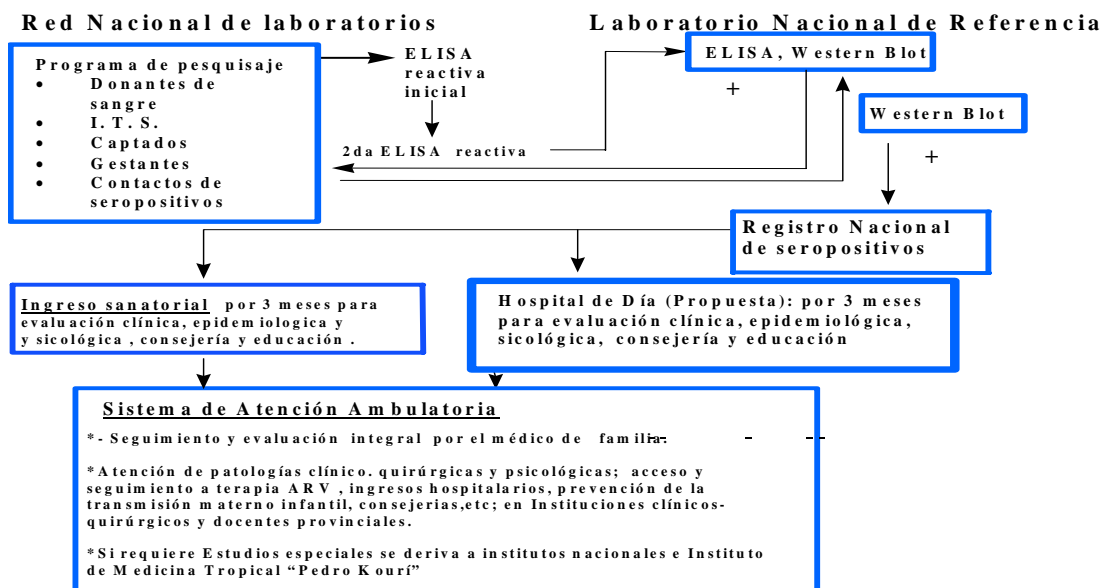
Red Nacional de laboratorios

Laboratorio Nacional de Referencia

Programa de pesquisaje
• Donantes de sangre
• I. T. S.
• Captados
• Gestantes
• Contactos de seropositivos

ELISA reactiva inicial

2da ELISA reactiva

ELISA, Western Blot

+

Western Blot

+

Registro Nacional de seropositivos

Ingreso sanatorial por 3 meses para evaluación clínica, epidemiologica y y sicológica , consejería y educación .

Hospital de Día (Propuesta): por 3 meses para evaluación clínica, epidemiológica, sicológica, consejería y educación

Sistema de Atención Ambulatoria

*- Seguimiento y evaluación integral por el médico de familia.

*Atención de patologías clínico. quirúrgicas y psicológicas; acceso y seguimiento a terapia ARV , ingresos hospitalarios, prevención de la transmisión materno infantil, consejerias,etc; en Instituciones clínicos-quirúrgicos y docentes provinciales.

*Si requiere Estudios especiales se deriva a institutos nacionales e Instituto de Medicina Tropical “Pedro Kourí”